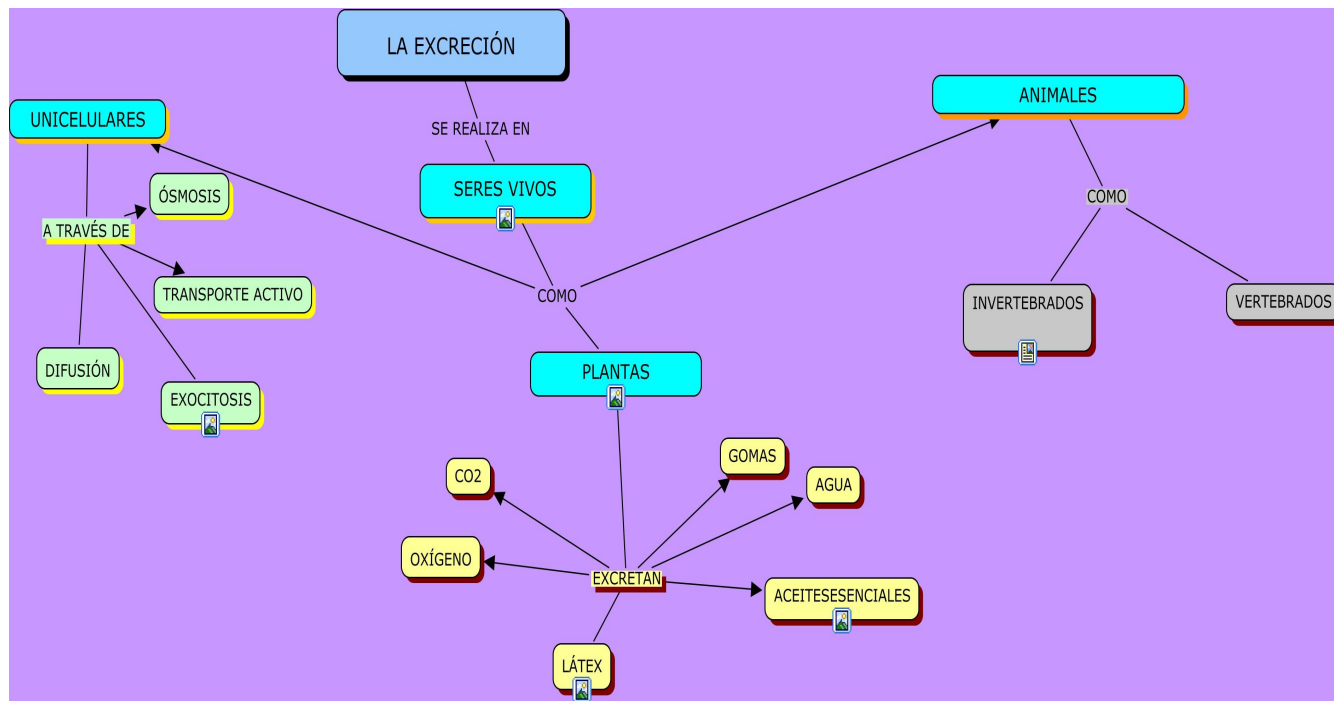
LA EXCRECIÓN

SE REALIZA EN

SERES VIVOS

COMO

UNICELULARES

A TRAVÉS DE

ÓSMOSIS

TRANSPORTE ACTIVO

DIFUSIÓN

EXOCITOSIS

ANIMALES

COMO

INVERTEBRADOS

VERTEBRADOS

PLANTAS

EXCRETAN

CO2

GOMAS

AGUA

OXÍGENO

ACEITESESENCIALES

LÁTEX